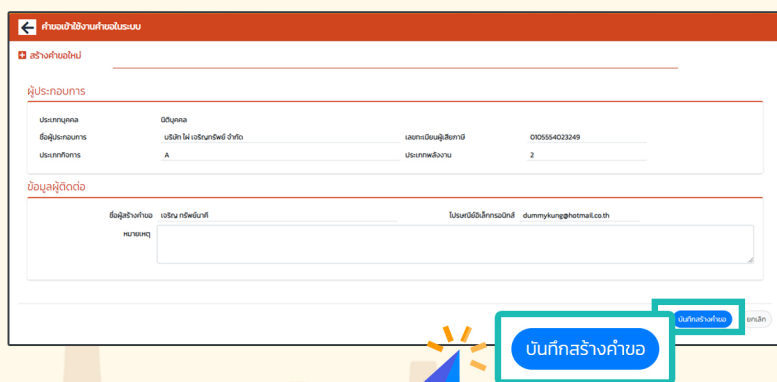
คำขอเข้าใช้งานคำขอในระบบ

สร้างคำขอใหม่

ผู้ประกอบการ

ประเภทบุคคล นิติบุคคล

ชื่อผู้ประกอบการ บริษัท ไผ่ เจริญทรัพย์ จำกัด

เลขทะเบียนผู้เสียภาษี 0105554023249

ประเภทกิจการ A

ประเภทพลังงาน 2

ข้อมูลผู้ติดต่อ

ชื่อผู้สร้างคำขอ เจริญ ทรัพย์มากี

ไปรษณีย์อิเล็กทรอนิกส์ dummykung@hotmail.co.th

หมายเหตุ

บันทึกสร้างคำขอ

ยกเลิก

บันทึกสร้างคำขอ